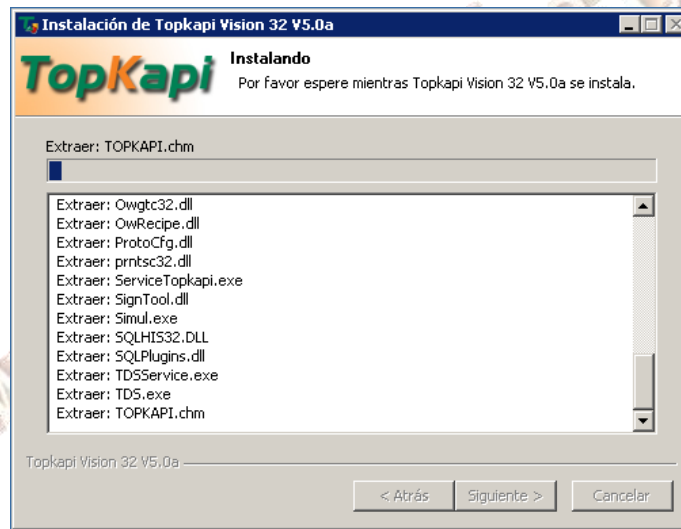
Instalación de Topkapi Vision 32 V5.0a

TopKapi

Instalando

Por favor espere mientras Topkapi Vision 32 V5.0a se instala.

Extraer: TOPKAPI.chm

Extraer: Owgtc32.dll
Extraer: OwRecipe.dll
Extraer: ProtoCfg.dll
Extraer: prntsc32.dll
Extraer: ServiceTopkapi.exe
Extraer: SignTool.dll
Extraer: Simul.exe
Extraer: SQLHIS32.DLL
Extraer: SQLPlugins.dll
Extraer: TDSService.exe
Extraer: TDS.exe
Extraer: TOPKAPI.chm

Topkapi Vision 32 V5.0a

< Atrás | Siguiente > | Cancelar